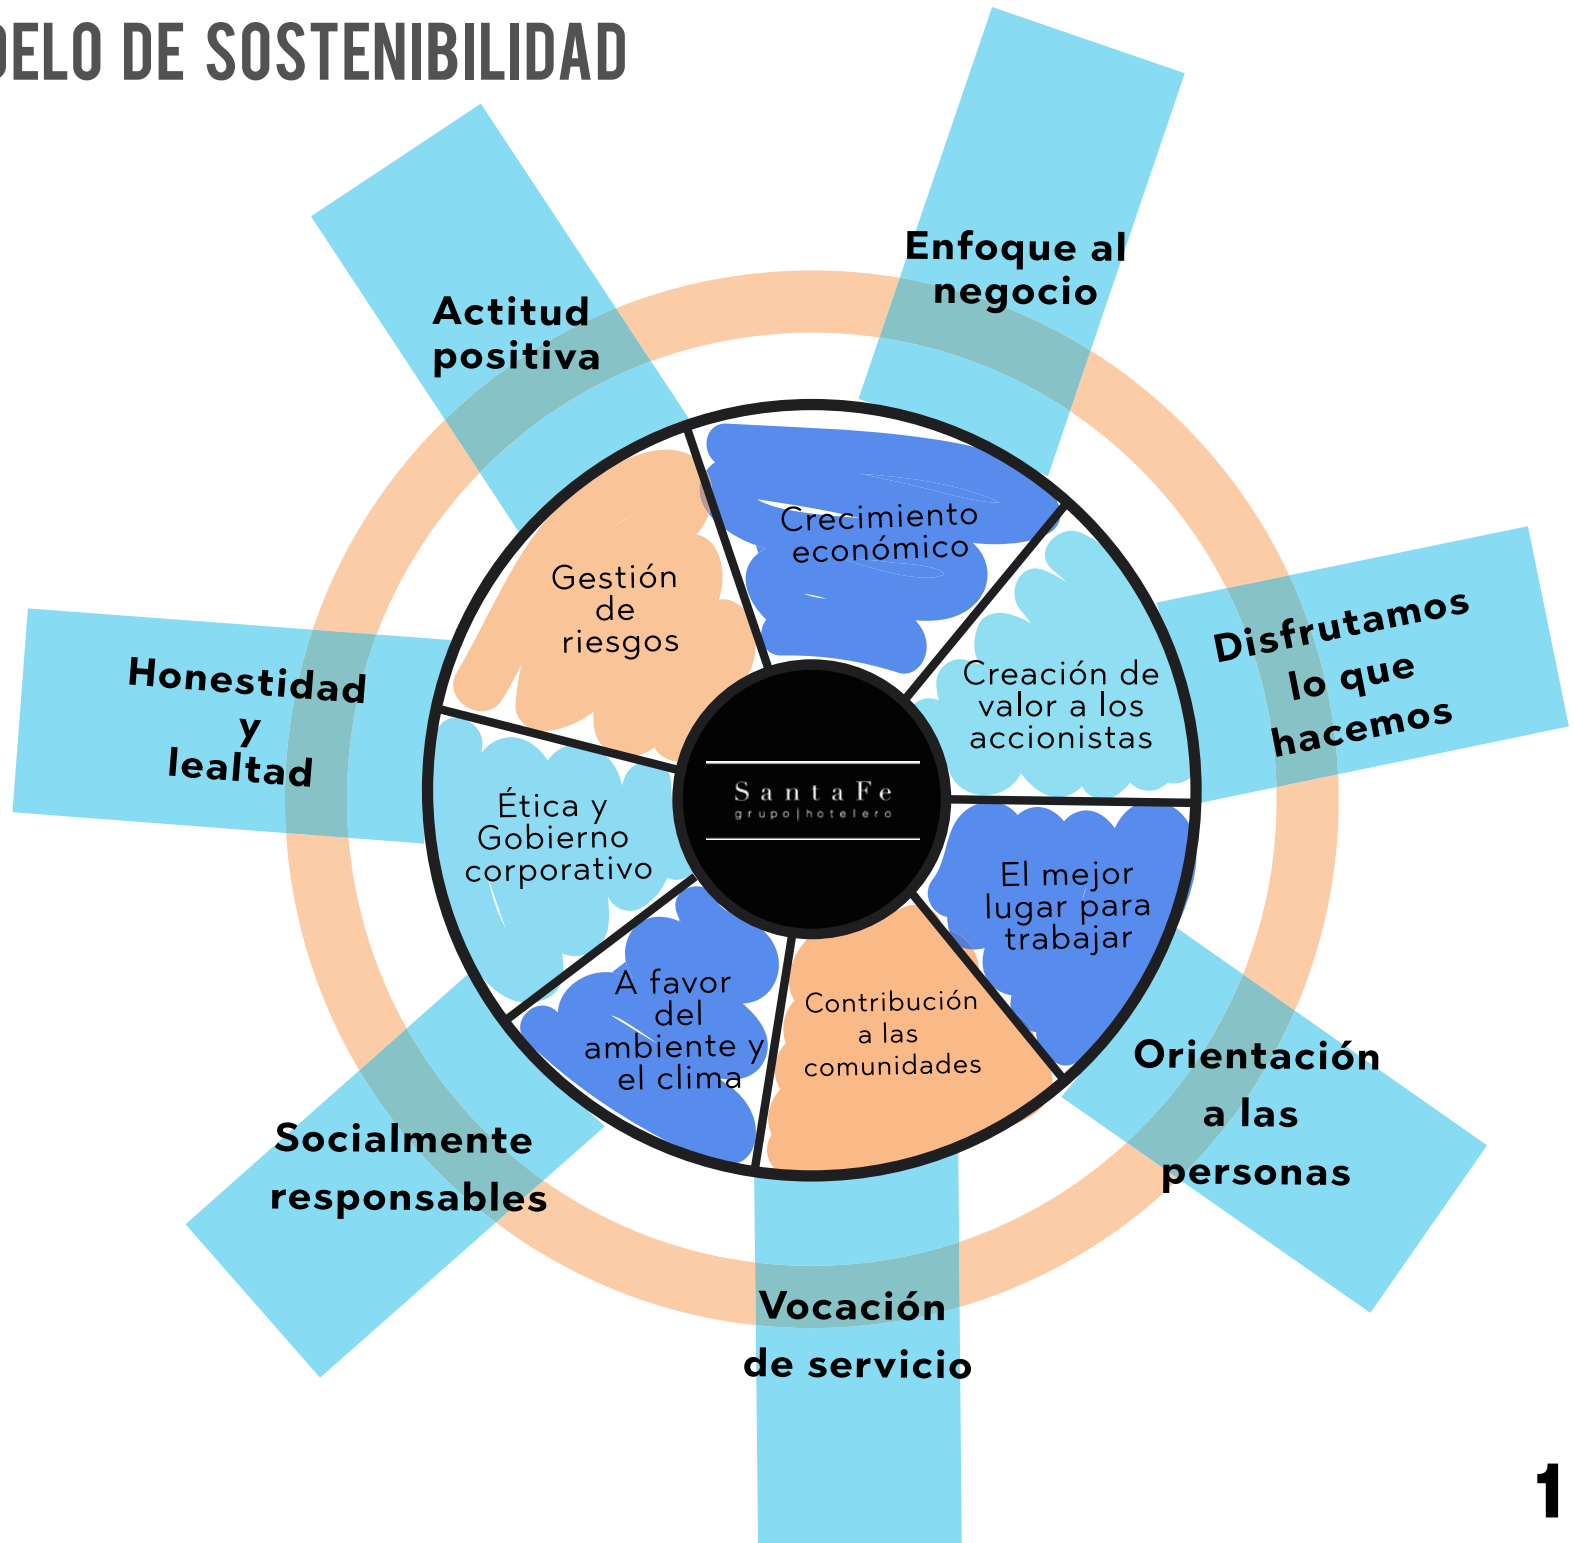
DELO DE SOSTENIBILIDAD

Enfoque al negocio

Actitud positiva

Disfrutamos lo que hacemos

Honestidad y lealtad

Orientación a las personas

Socialmente responsables

Vocación de servicio

Crecimiento económico

Gestión de riesgos

Creación de valor a los accionistas

Ética y Gobierno corporativo

El mejor lugar para trabajar

A favor del ambiente y el clima

Contribución a las comunidades

SantaFe
grupo|hotelero

1